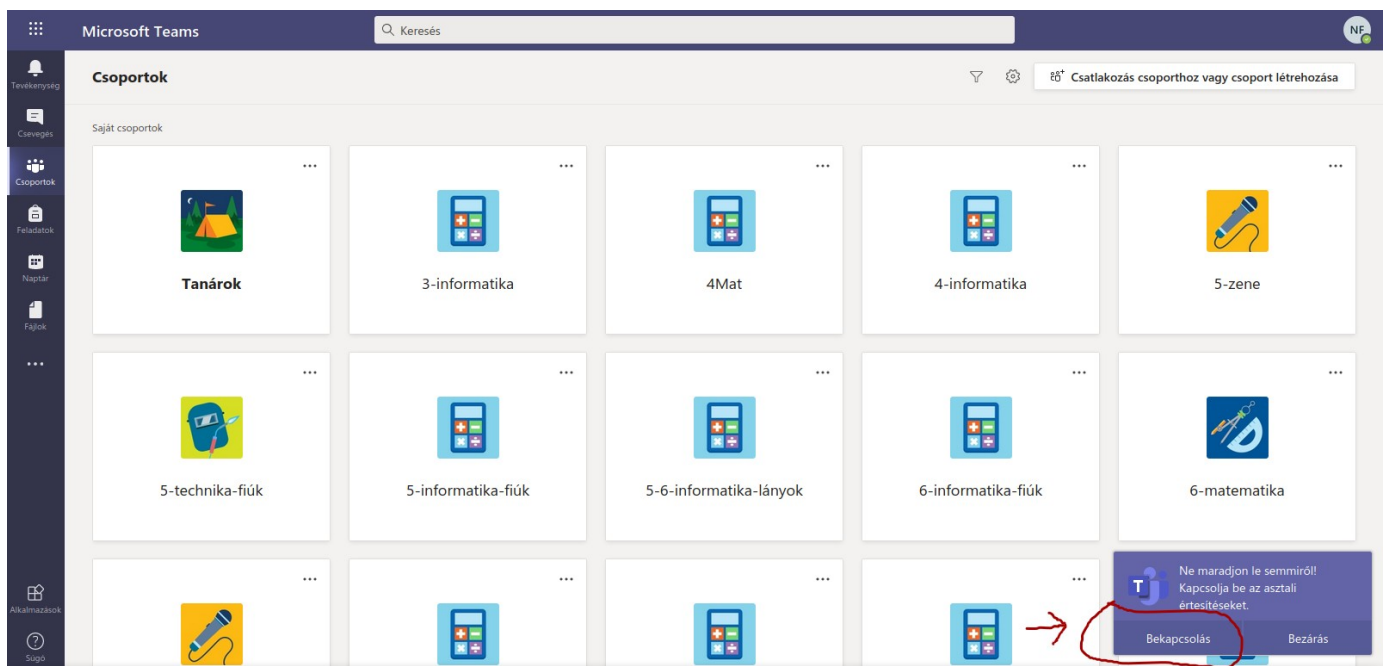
Microsoft Teams

Keresés

NF

Tevékenység

Csevegés

Csoportok

Feladatok

Naptár

Fájlok

...

Alkalmazások

Súgó

Csoportok

Csatlakozás csoporthoz vagy csoport létrehozása

Saját csoportok

...
Tanárok

...
3-informatika

...
4Mat

...
4-informatika

...
5-zene

...
5-technika-fiúk

...
5-informatika-fiúk

...
5-6-informatika-lányok

...
6-informatika-fiúk

...
6-matematika

...

...

...

...

Ne maradjon le semmiről! Kapcsolja be az asztali értesítéseket.

Bekapcsolás

Bezárás